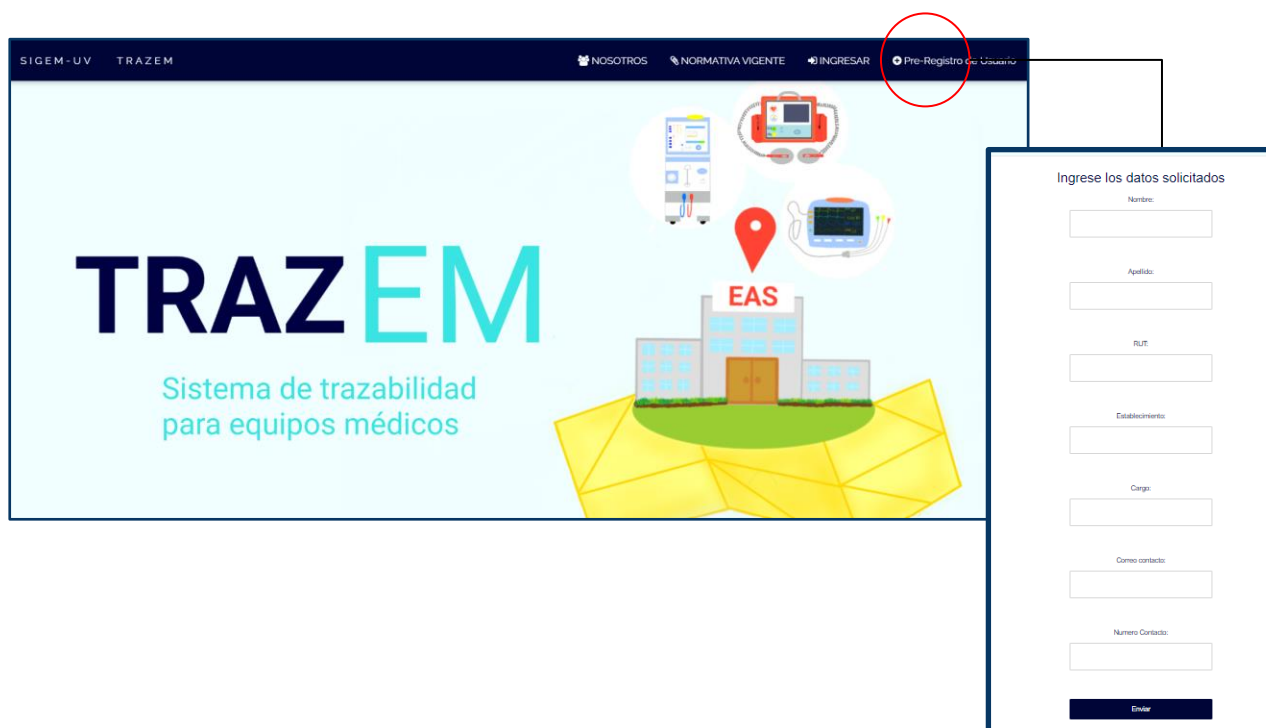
SIGEM-UV TRAZEM

NOSOTROS NORMATIVA VIGENTE INGRESAR Pre-Registro de Usuario

TRAZEM

Sistema de trazabilidad para equipos médicos

EAS

Ingrese los datos solicitados

Nombre:

Apellido:

RUT:

Establecimiento:

Cargo:

Correo contacto:

Numero Contacto:

Enviar